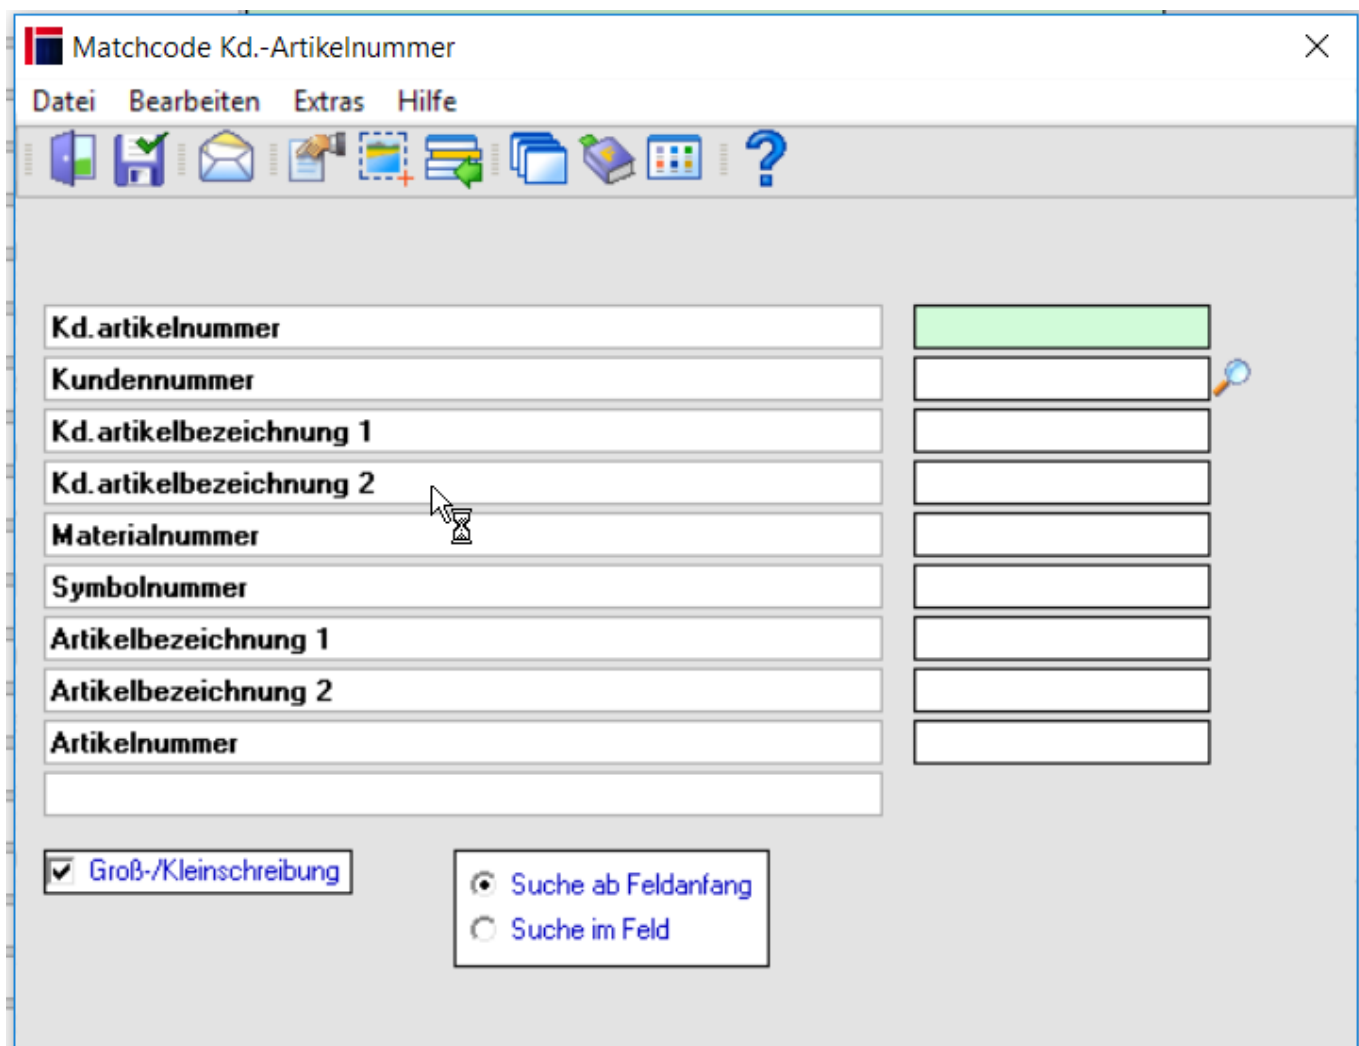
Matchcode Kd.-Artikelnummer

Datei Bearbeiten Extras Hilfe

Kd.artikelnummer
Kundennummer
Kd.artikelbezeichnung 1
Kd.artikelbezeichnung 2
Materialnummer
Symbolnummer
Artikelbezeichnung 1
Artikelbezeichnung 2
Artikelnummer

Groß-/Kleinschreibung

Suche ab Feldanfang
Suche im Feld